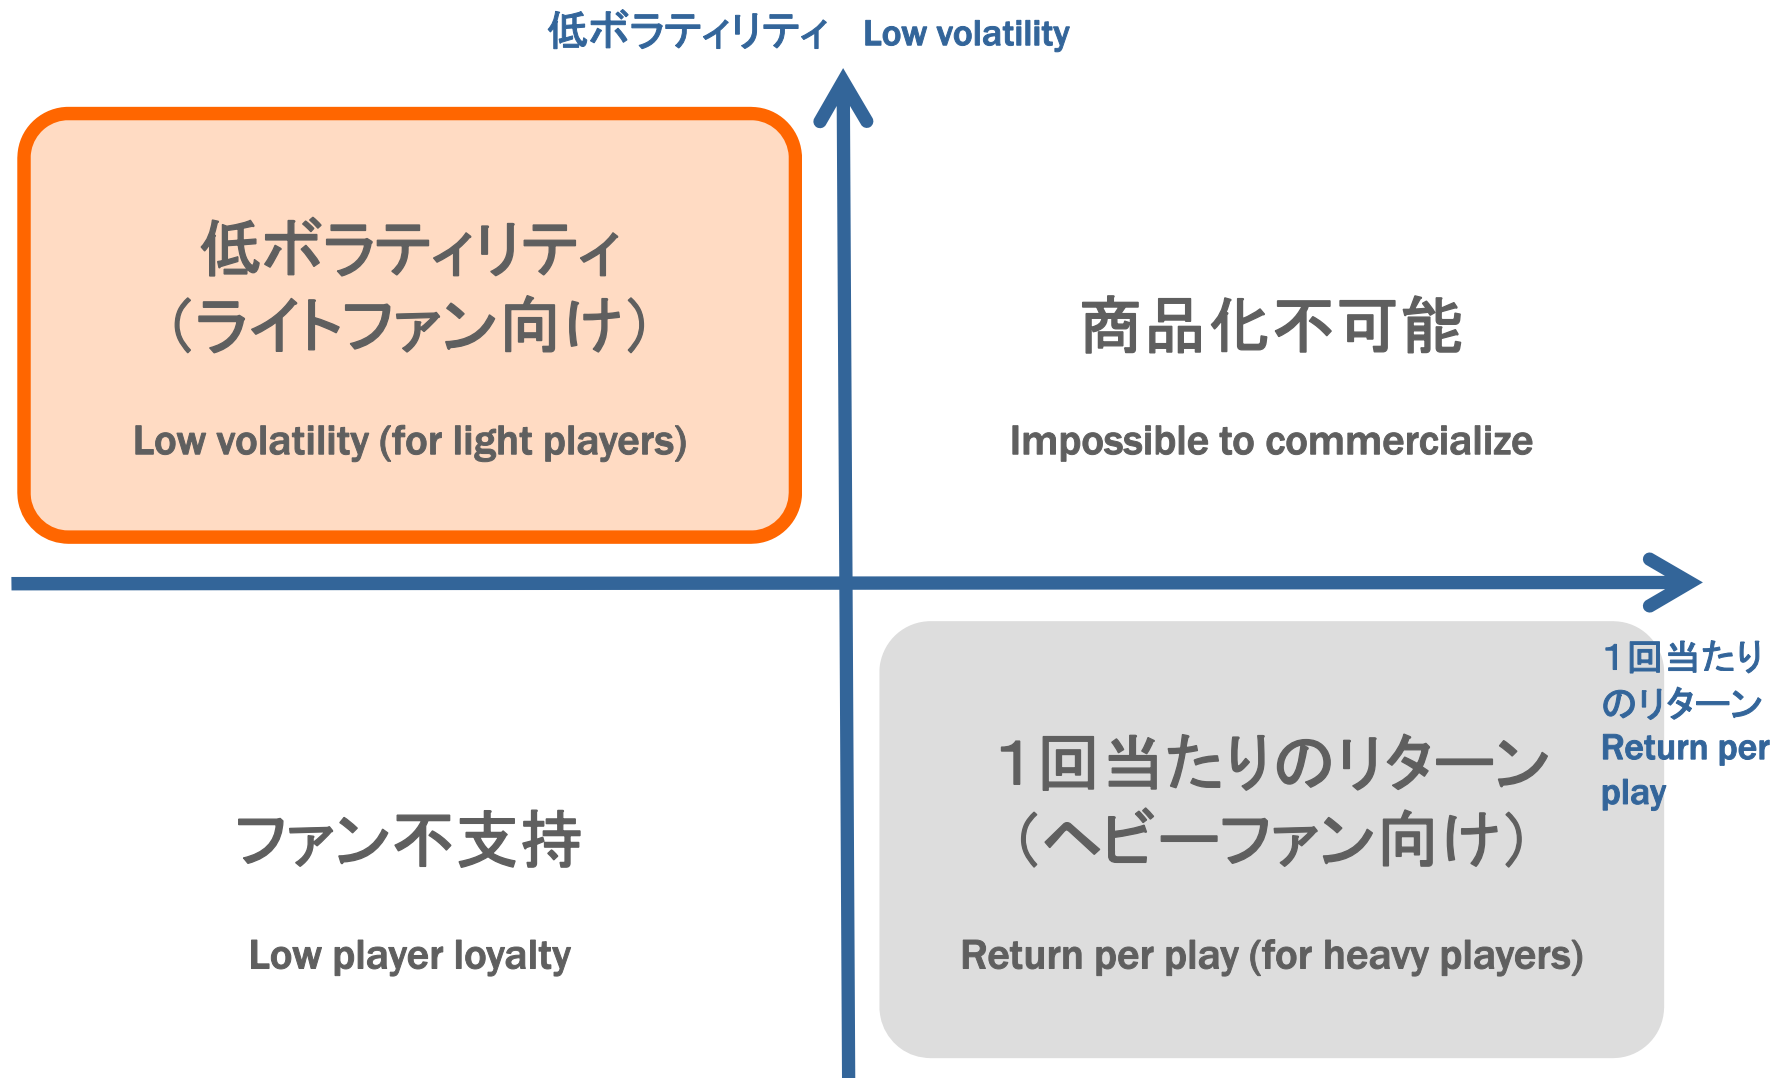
低ボラティリティ Low volatility

低ボラティリティ
（ライトファン向け）

Low volatility (for light players)

商品化不可能

Impossible to commercialize

1回当たり
のリターン
Return per
play

ファン不支持

Low player loyalty

1回当たりのリターン
（ヘビーファン向け）

Return per play (for heavy players)